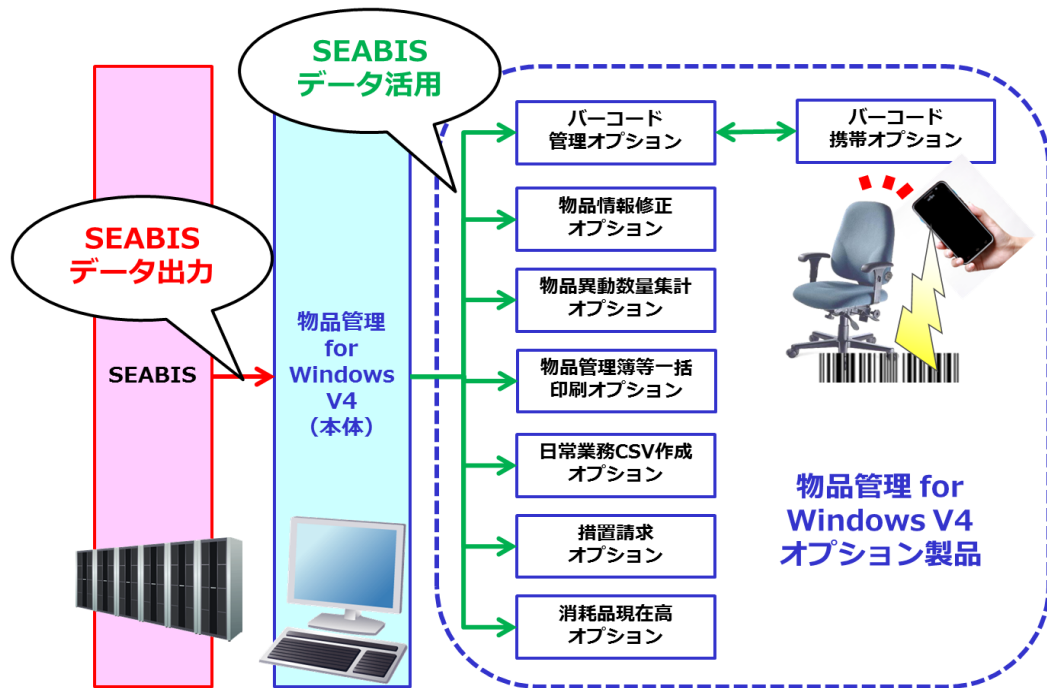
SEABIS
データ活用

SEABIS
データ出力

SEABIS

物品管理
for
Windows
V4
（本体）

バーコード
管理オプション

バーコード
携帯オプション

物品情報修正
オプション

物品異動数量集計
オプション

物品管理簿等一括
印刷オプション

日常業務CSV作成
オプション

措置請求
オプション

消耗品現在高
オプション

物品管理 for
Windows V4
オプション製品